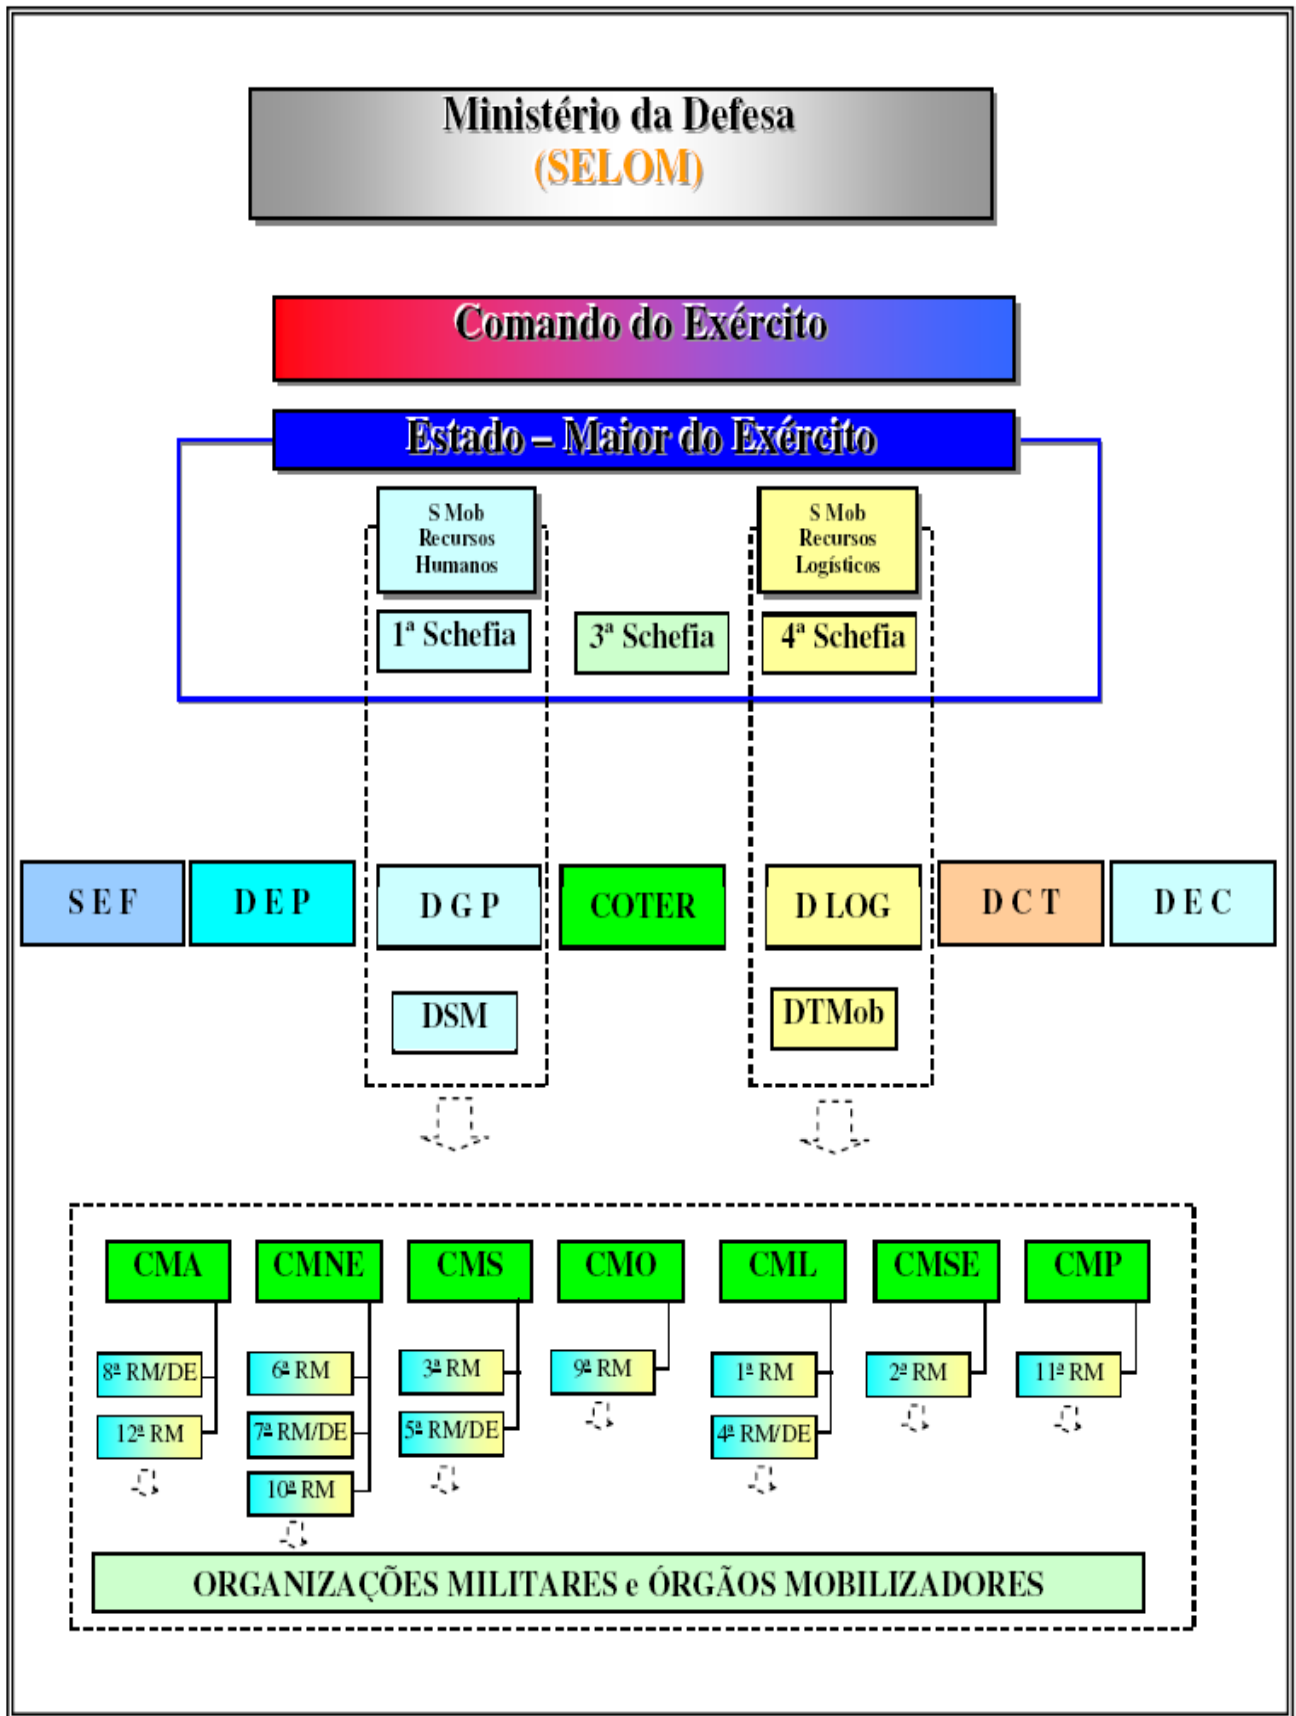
Ministério da Defesa
(SELOM)

Comando do Exército

Estado – Maior do Exército

S Mob Recursos Humanos

S Mob Recursos Logísticos

1ª Schefia

3ª Schefia

4ª Schefia

S E F

D E P

D G P

COTER

D LOG

D C T

D E C

DSM

DTMob

CMA

CMNE

CMS

CMO

CML

CMSE

CMP

8ª RM/DE

12ª RM

6ª RM

7ª RM/DE

10ª RM

3ª RM

5ª RM/DE

9ª RM

1ª RM

4ª RM/DE

2ª RM

11ª RM

ORGANIZAÇÕES MILITARES e ÓRGÃOS MOBILIZADORES